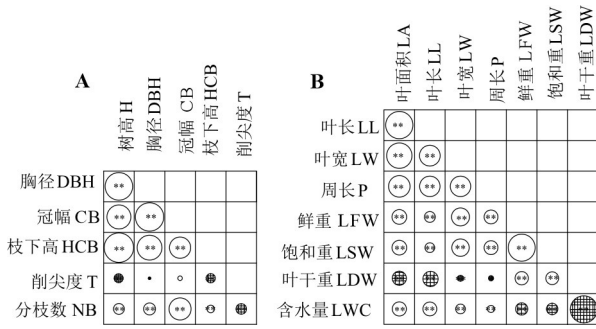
A

| | 树高 H | 胸径 DBH | 冠幅 CB | 枝下高 HCB | 削尖度 T |
|---|---|---|---|---|---|
| 胸径 DBH | ** | | | | |
| 冠幅 CB | ** | ** | | | |
| 枝下高 HCB | ** | ** | ** | | |
| 削尖度 T | | | | | |
| 分枝数 NB | ** | ** | ** | ** | |

B

| | 叶面积 LA | 叶长 LL | 叶宽 LW | 周长 P | 鲜重 LFW | 饱和重 LSW | 叶干重 LDW |
|---|---|---|---|---|---|---|---|
| 叶长 LL | ** | | | | | | |
| 叶宽 LW | ** | ** | | | | | |
| 周长 P | ** | ** | ** | | | | |
| 鲜重 LFW | ** | ** | ** | ** | | | |
| 饱和重 LSW | ** | ** | ** | ** | ** | | |
| 叶干重 LDW | | | | | ** | ** | |
| 含水量 LWC | ** | ** | ** | ** | | | |